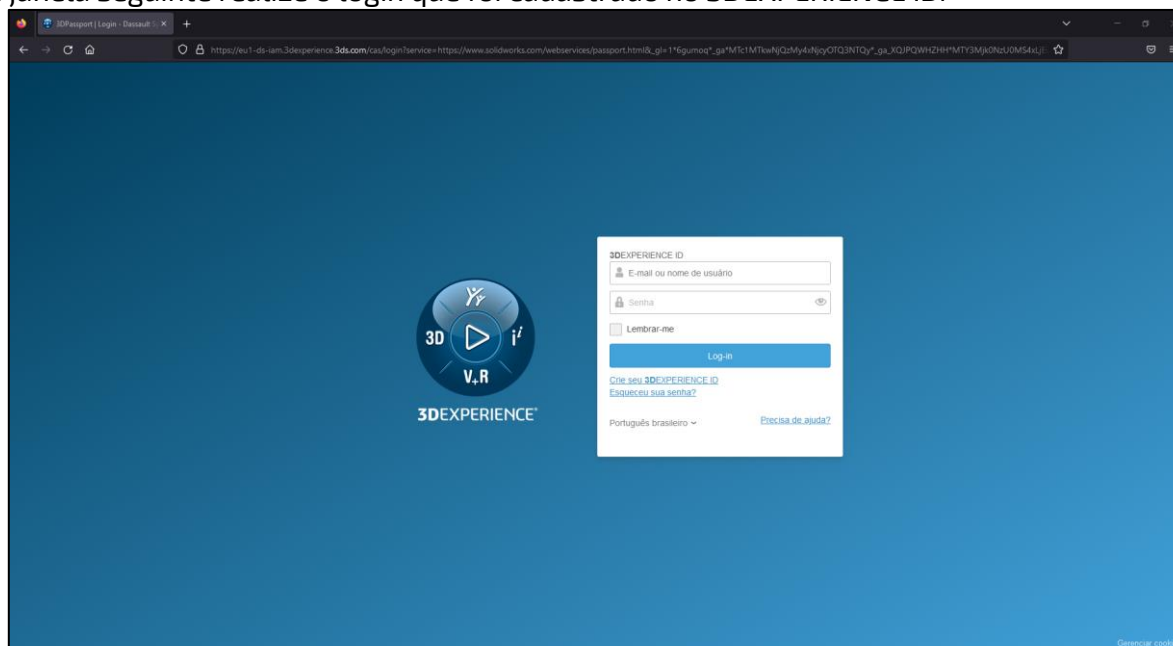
janela seguinte realize o login que foi cadastrado no 3D EXPERIENCE ID.

3DPassport | Login - Dassault S

https://eu1-ds-iam.3dexperience.3ds.com/cas/login?service=https://www.solidworks.com/webservices/passport.html&_gl=1*6gumoq*_ga*MTc1MTkwNjQzMy4xNjcyOTQ3NTQy*_ga_XQJPQWHZHH*MTY3Mjk0NzU0MS4xLjE

3D
V,R
3DEXPERIENCE

3DEXPERIENCE ID
E-mail ou nome de usuário
Senha
Lembrar-me
Log-in
Crie seu 3DEXPERIENCE ID
Esqueceu sua senha?
Português brasileiro
Precisa de ajuda?

Gerenciar cooki